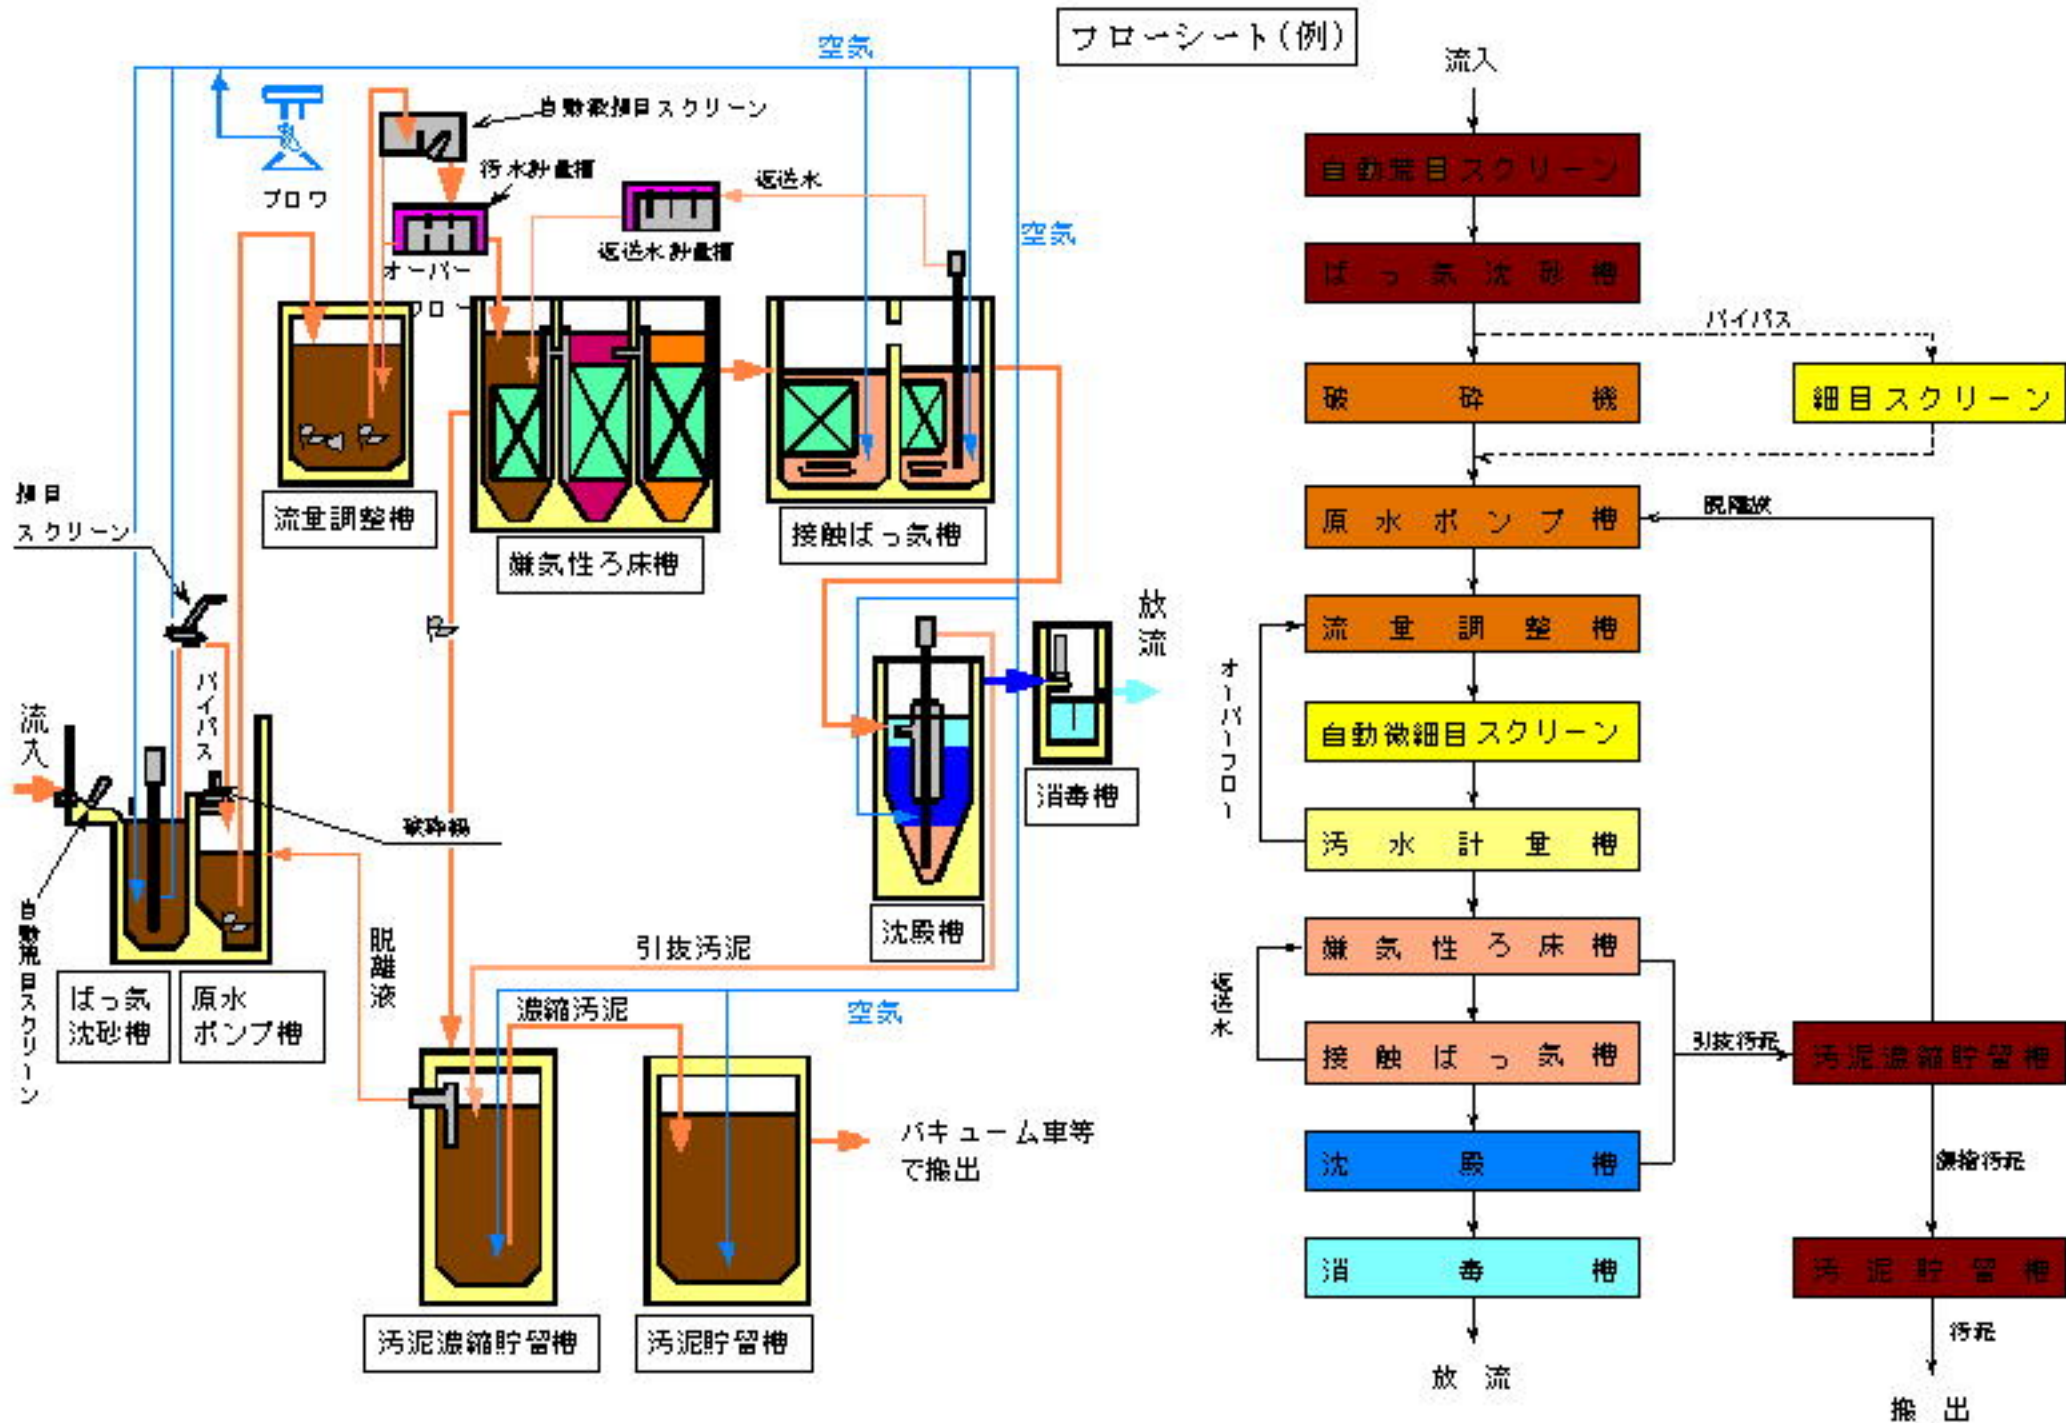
フローシート（例）

空気
自動微細目スクリーン
汚水計量槽
ブロワ
返送水
返送水計量槽
空気
オーバーフロー
流量調整槽
嫌気性ろ床槽
接触ばっ気槽
粗目スクリーン
バイパス
流入
破砕機
脱離液
沈殿槽
消毒槽
放流
自動粗目スクリーン
ばっ気沈砂槽
原水ポンプ槽
引抜汚泥
濃縮汚泥
空気
汚泥濃縮貯留槽
汚泥貯留槽
バキューム車等で搬出

流入
自動粗目スクリーン
ばっ気沈砂槽
バイパス
破砕機
細目スクリーン
原水ポンプ槽
脱離液
流量調整槽
オーバーフロー
自動微細目スクリーン
汚水計量槽
嫌気性ろ床槽
返送水
接触ばっ気槽
引抜汚泥
汚泥濃縮貯留槽
沈殿槽
濃縮汚泥
消毒槽
汚泥貯留槽
汚泥
放流
搬出